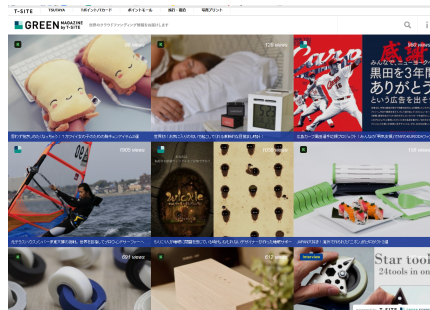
T-SITE TSUTAYA Tポイントカード ポイントモール 旅行・宿泊 写真プリント

GREEN MAGAZINE by T-SITE 世界中のクラウドファンディング情報をお届けします

728 views

感謝

黒田を3年間

ありがとう

という広告を出す

7065 views

Star tool

24tools in one

interview

T-SITE